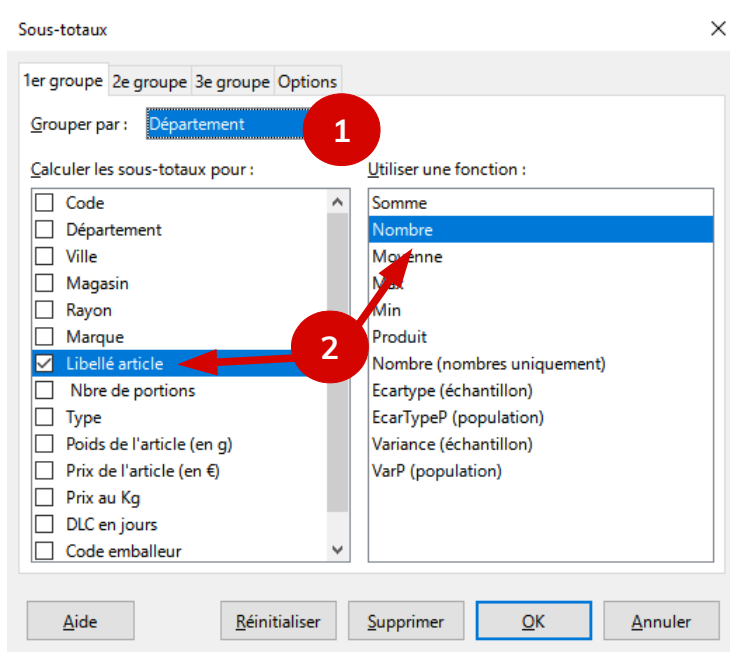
Sous-totaux

1er groupe | 2e groupe | 3e groupe | Options

Grouper par : Département

1

Calculer les sous-totaux pour :

Code
Département
Ville
Magasin
Rayon
Marque
Libellé article
Nbre de portions
Type
Poids de l'article (en g)
Prix de l'article (en €)
Prix au Kg
DLC en jours
Code emballeur

Utiliser une fonction :

Somme
Nombre
Moyenne
Max
Min
Produit
Nombre (nombres uniquement)
Ecartype (échantillon)
EcarTypeP (population)
Variance (échantillon)
VarP (population)

2

Aide | Réinitialiser | Supprimer | OK | Annuler